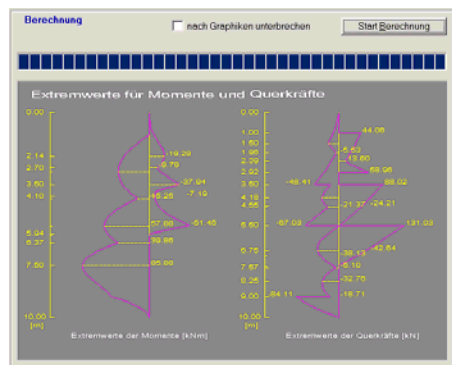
Berechnung

nach Graphiken unterbrochen

Start Berechnung

Extremwerte für Momente und Querkräfte

0.00
2.14
2.70
3.60
4.10
5.94
6.37
7.50
10.00
[m]

19.29
-5.78
37.84
-7.19
48.28
57.88
61.45
36.86
65.66

Extremwerte der Momente [kNm]

0.00
1.00
1.60
1.96
2.39
2.92
3.60
4.18
4.55
5.50
6.75
7.57
8.25
9.00
10.00
[m]

44.06
-5.63
13.60
69.96
-46.41
58.02
-21.37
-24.21
-67.03
131.03
-38.13
-42.64
5.10
-32.76
-84.11
-18.71

Extremwerte der Querkräfte [kN]